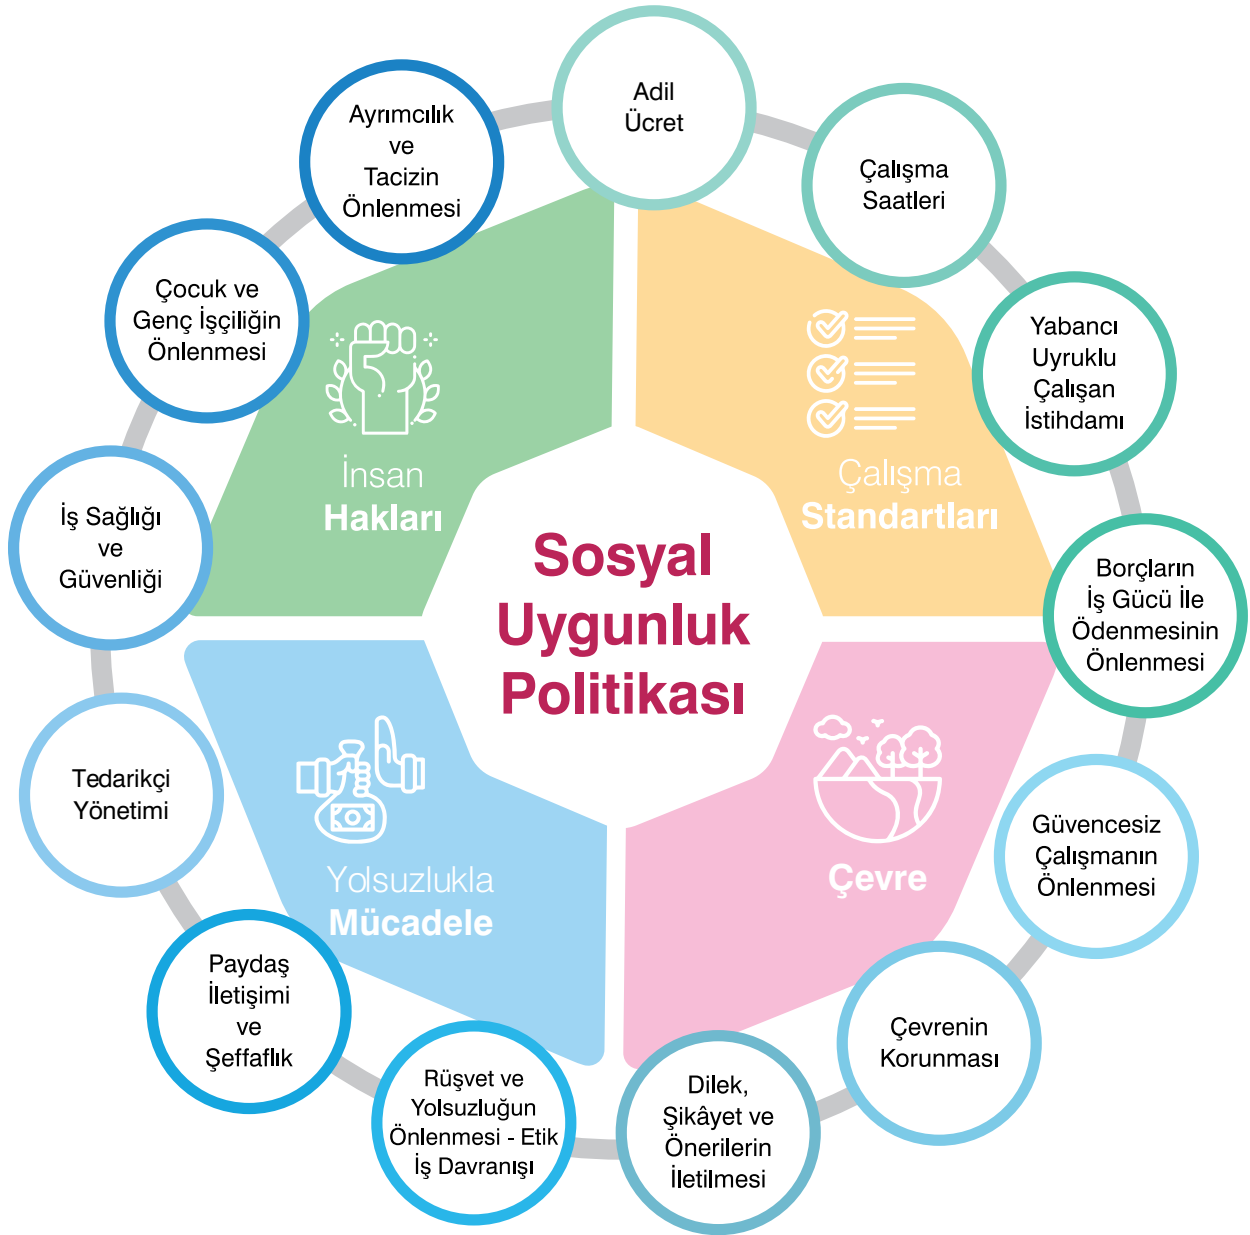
Sosyal Uygunluk Politikası

İnsan Hakları

Çalışma Standartları

Yolsuzlukla Mücadele

Çevre

Adil Ücret

Çalışma Saatleri

Yabancı Uyruklu Çalışan İstihdamı

Borçların İş Gücü İle Ödenmesinin Önlenmesi

Güvencesiz Çalışmanın Önlenmesi

Çevrenin Korunması

Dilek, Şikâyet ve Önerilerin İletilmesi

Rüşvet ve Yolsuzluğun Önlenmesi - Etik İş Davranışı

Paydaş İletişimi ve Şeffaflık

Tedarikçi Yönetimi

İş Sağlığı ve Güvenliği

Çocuk ve Genç İşçiliğin Önlenmesi

Ayrımcılık ve Tacizin Önlenmesi